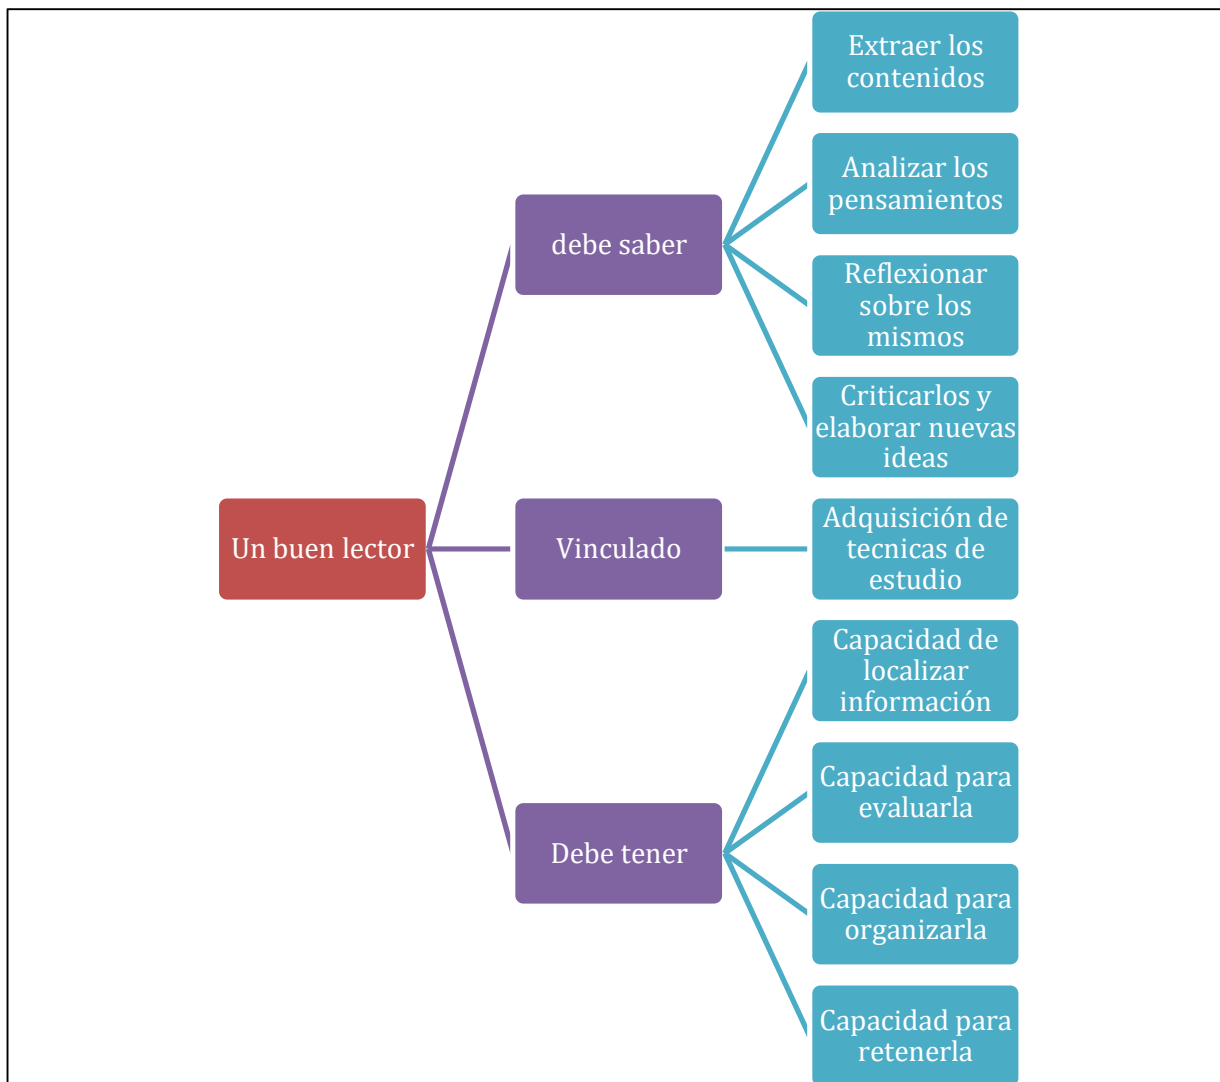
Un buen lector

debe saber

Extraer los contenidos

Analizar los pensamientos

Reflexionar sobre los mismos

Criticarlos y elaborar nuevas ideas

Vinculado

Adquisición de tecnicas de estudio

Debe tener

Capacidad de localizar información

Capacidad para evaluarla

Capacidad para organizarla

Capacidad para retenerla